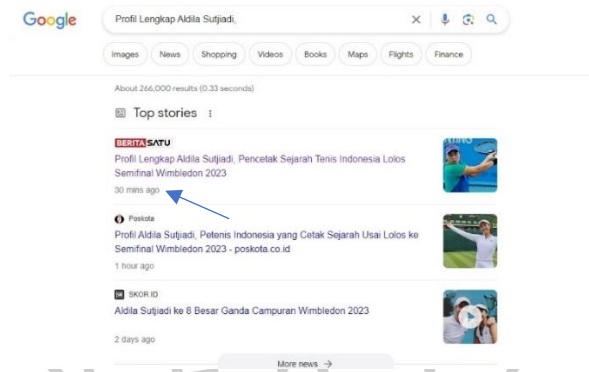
Google

Profil Lengkap Aldila Sutjiadi,

Images News Shopping Videos Books Maps Flights Finance

About 266,000 results (0.33 seconds)

Top stories

BERITASATU

Profil Lengkap Aldila Sutjiadi, Pencetak Sejarah Tenis Indonesia Lolos Semifinal Wimbledon 2023

30 mins ago

Poskota

Profil Aldila Sutjiadi, Petenis Indonesia yang Cetak Sejarah Usai Lolos ke Semifinal Wimbledon 2023 - poskota.co.id

1 hour ago

SKOR.ID

Aldila Sutjiadi ke 8 Besar Ganda Campuran Wimbledon 2023

2 days ago

More news →